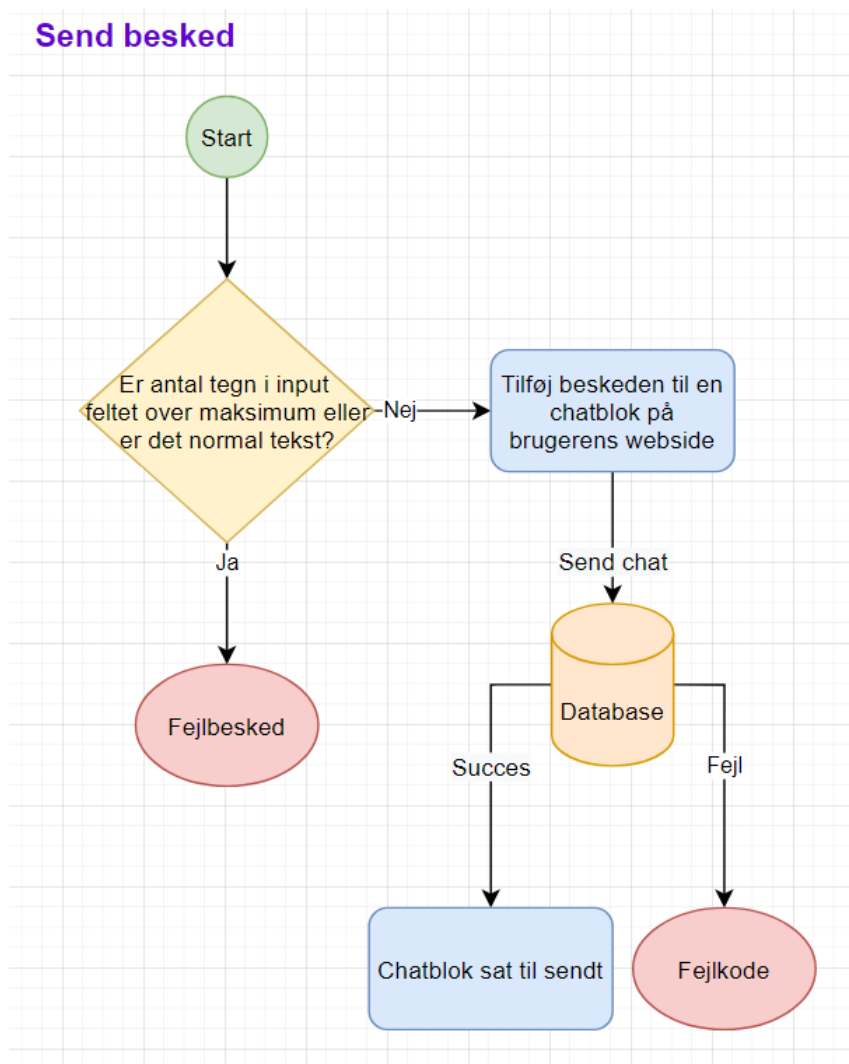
Send besked

Start

Er antal tegn i input feltet over maksimum eller er det normal tekst?

Nej

Tilføj beskeden til en chatblok på brugerens webside

Ja

Send chat

Database

Fejlbesked

Succes

Fejl

Chatblok sat til sendt

Fejlkode